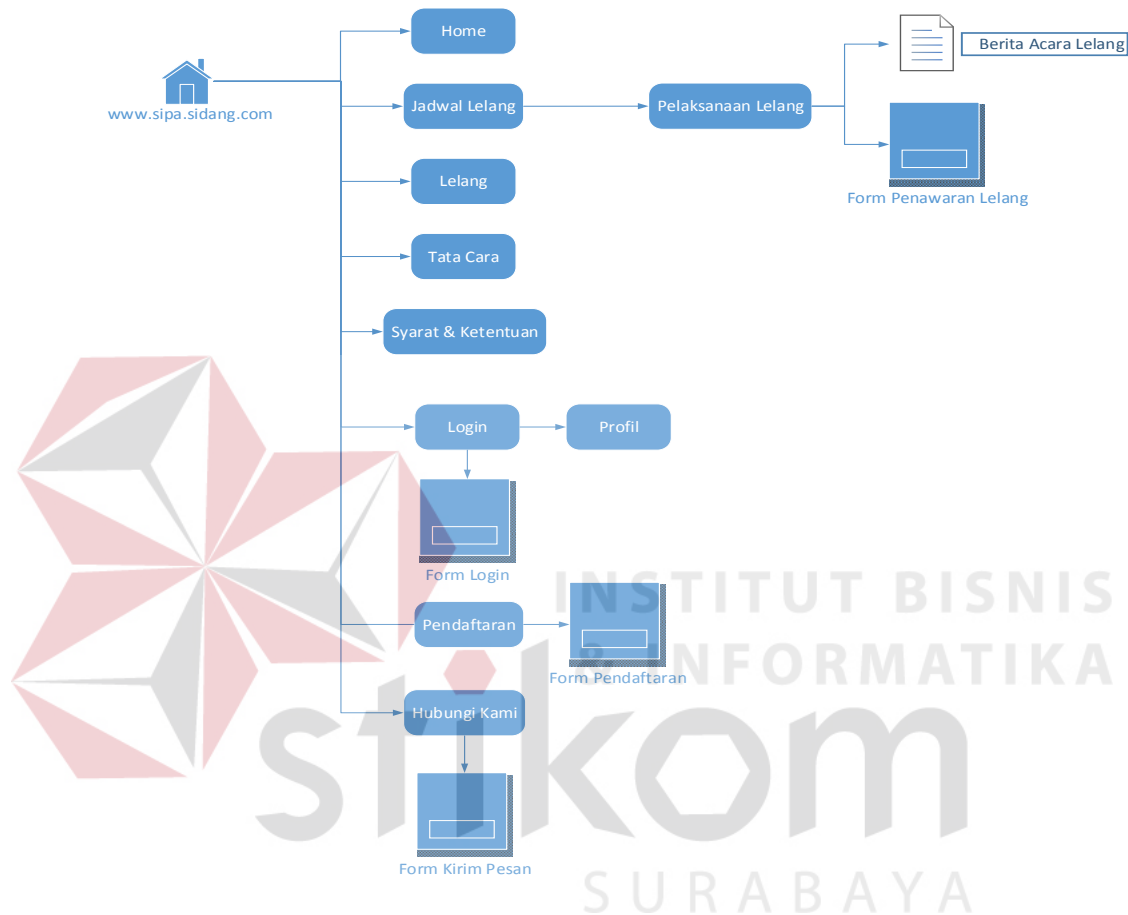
www.sipa.sidang.com

Home

Jadwal Lelang

Pelaksanaan Lelang

Berita Acara Lelang

Form Penawaran Lelang

Lelang

Tata Cara

Syarat & Ketentuan

Login

Profil

Form Login

Pendaftaran

Form Pendaftaran

Hubungi Kami

Form Kirim Pesan

INSTITUT BISNIS & INFORMATIKA

stikom

SURABAYA